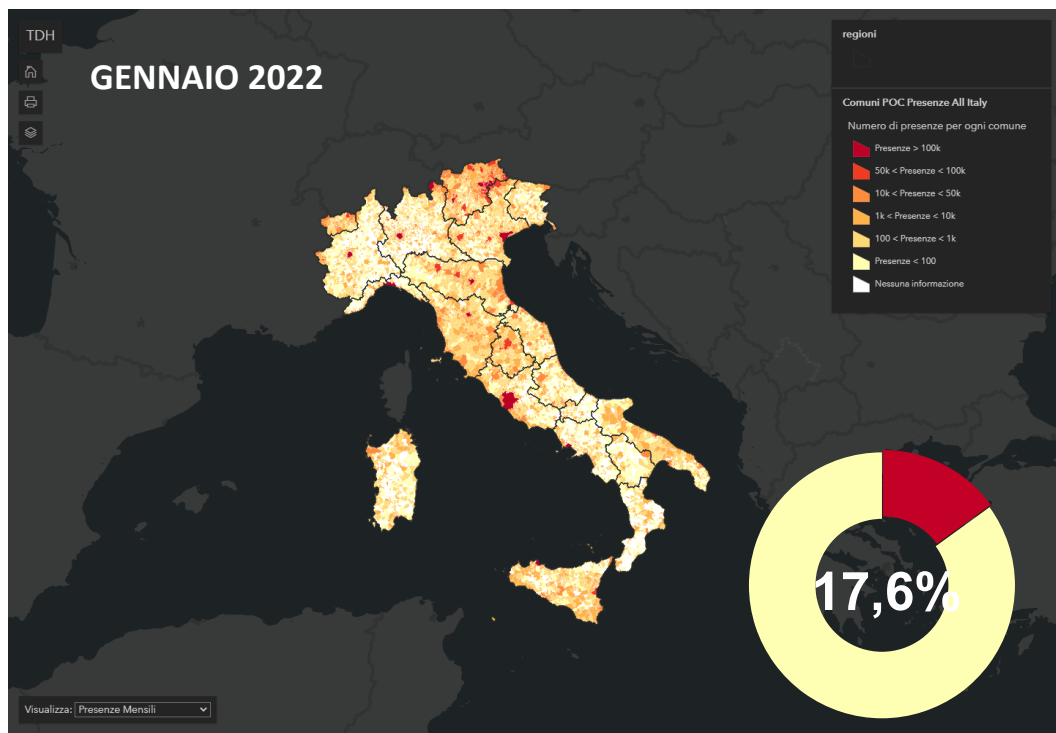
TDH

GENNAIO 2022

regioni

Comuni POC Presenze All Italy

Numero di presenze per ogni comune

Presenze > 100k

50k < Presenze < 100k

10k < Presenze < 50k

1k < Presenze < 10k

100 < Presenze < 1k

Presenze < 100

Nessuna informazione

17,6%

Visualizza: Presenze Mensili